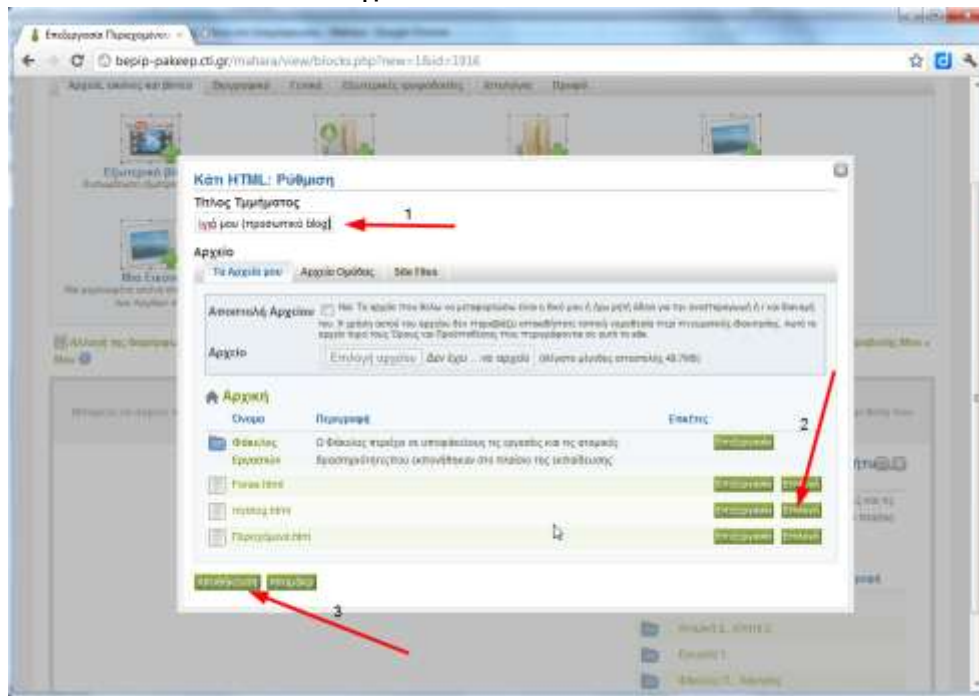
Επεξεργασία Περιεχομένου ×

bepip-pakeep.cti.gr/mahara/view/blocks.php?new=1&id=1916

Αρχική σελίδα και βίντεο   Περιγραφικά   Γενικά   Εξωτερικές τροφοδοσίες   Απεικόνιση   Προφίλ

Εξωτερικό βίντεο

Μια Εικόνα

Κάτι HTML: Ρύθμιση

Τίτλος Τμήματος

ικό μου (προσωπικό blog)

1

Αρχείο

Τα Αρχεία μου   Αρχεία Ομάδας   Site Files

Αποστολή Αρχείου

Αρχείο   Επιλογή αρχείου   Δεν έχει ... να αρχείο   (Μέγιστο μέγεθος αποστολής 48.7MB)

Αρχική

| Όνομα | Περιγραφή | Επιλογή |  |
|---|---|---|---|
| Φάκελος Εργασιών | Ο Φάκελος περιέχει τα υποφακέλους τις εργασίες και τις σταφιλές δραστηριότητες που εκπονήθηκαν στο πλαίσιο της εκπαίδευσης | Επεξεργασία |  |
| Γονεα.html |  | Επεξεργασία | Επιλογή |
| ημερολογ.html |  | Επεξεργασία | Επιλογή |
| Περιεχόμενα.html |  | Επεξεργασία | Επιλογή |

2

Αποθήκευση   Ακύρωση

3